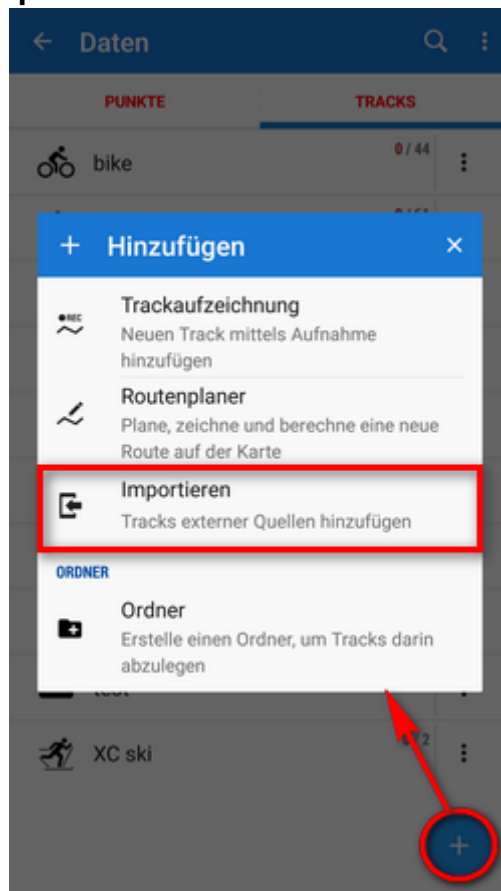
Daten

PUNKTE

TRACKS

bike

0 / 44

Hinzufügen

Trackaufzeichnung
Neuen Track mittels Aufnahme hinzufügen

Routenplaner
Plane, zeichne und berechne eine neue Route auf der Karte

Importieren
Tracks externer Quellen hinzufügen

ORDNER

Ordner
Erstelle einen Ordner, um Tracks darin abzulegen

test

XC ski

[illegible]2

+